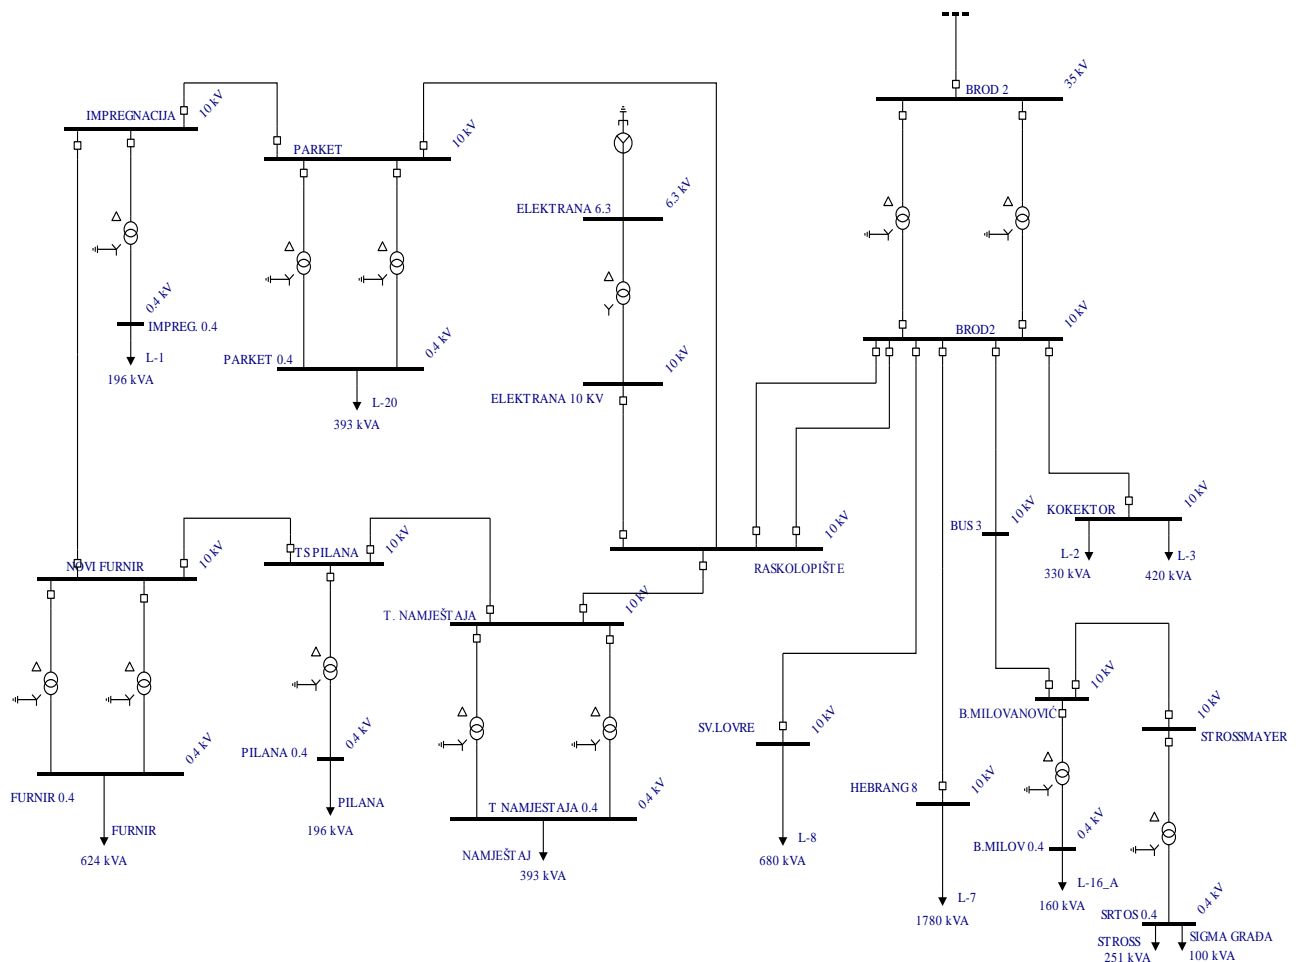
IMPREGNACIJA
10 kV
PARKET
10 kV
ELEKTRANA 6.3
6.3 kV
BROD 2
35 kV
0.4 kV
IMPREG. 0.4
L-1
196 kVA
PARKET 0.4
0.4 kV
L-20
393 kVA
10 kV
ELEKTRANA 10 KV
BROD2
10 kV
NOVI FURNIR
10 kV
TS PILANA
10 kV
10 kV
RASKOLOPIŠTE
BUS 3
10 kV
KOKEKTOR
10 kV
L-2
330 kVA
L-3
420 kVA
T. NAMJEŠTAJA
10 kV
0.4 kV
FURNIR 0.4
FURNIR
624 kVA
PILANA 0.4
0.4 kV
PILANA
196 kVA
T NAMJESTAJA 0.4
0.4 kV
NAMJEŠTAJ
393 kVA
SV.LOVRE
10 kV
L-8
680 kVA
HEBRANG 8
10 kV
L-7
1780 kVA
B.MILOVANOVIĆ
10 kV
10 kV
STROSSMAYER
B.MILOV 0.4
0.4 kV
L-16_A
160 kVA
SRTOS 0.4
0.4 kV
STROSS
251 kVA
SIGMA GRAĐA
100 kVA